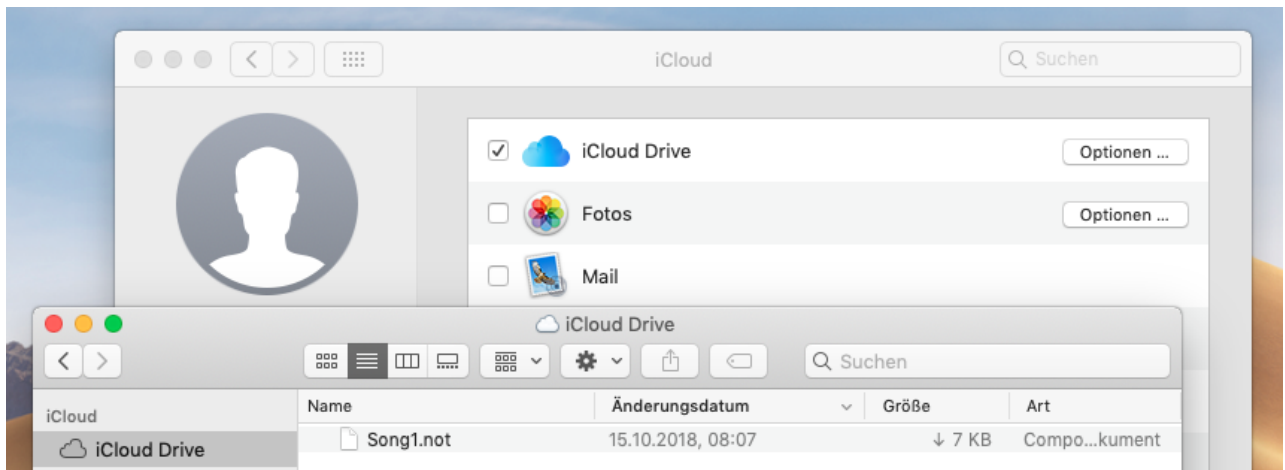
iCloud

Suchen

iCloud Drive

Optionen ...

Fotos

Optionen ...

Mail

iCloud Drive

Suchen

iCloud

iCloud Drive

| Name | Änderungsdatum | Größe | Art |
|---|---|---|---|
| Song1.not | 15.10.2018, 08:07 | ↓ 7 KB | Compo…kument |